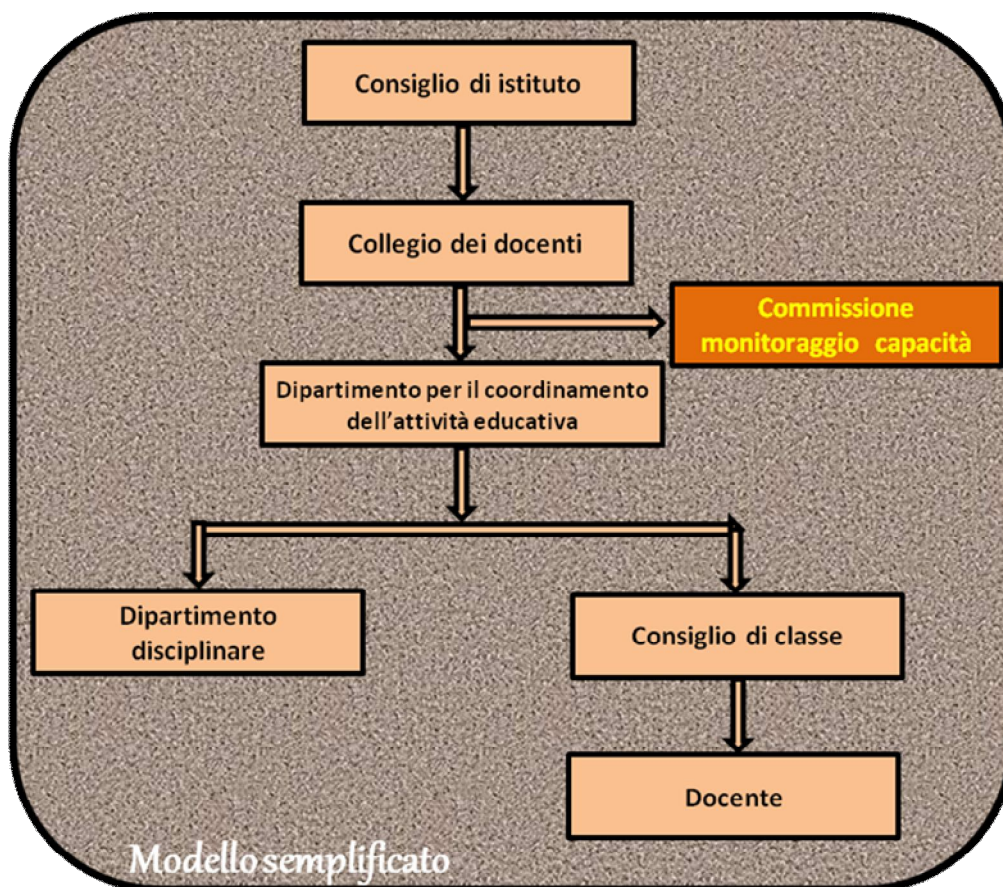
Consiglio di istituto

Collegio dei docenti

Commissione monitoraggio capacità

Dipartimento per il coordinamento dell'attività educativa

Dipartimento disciplinare

Consiglio di classe

Docente

Modello semplificato